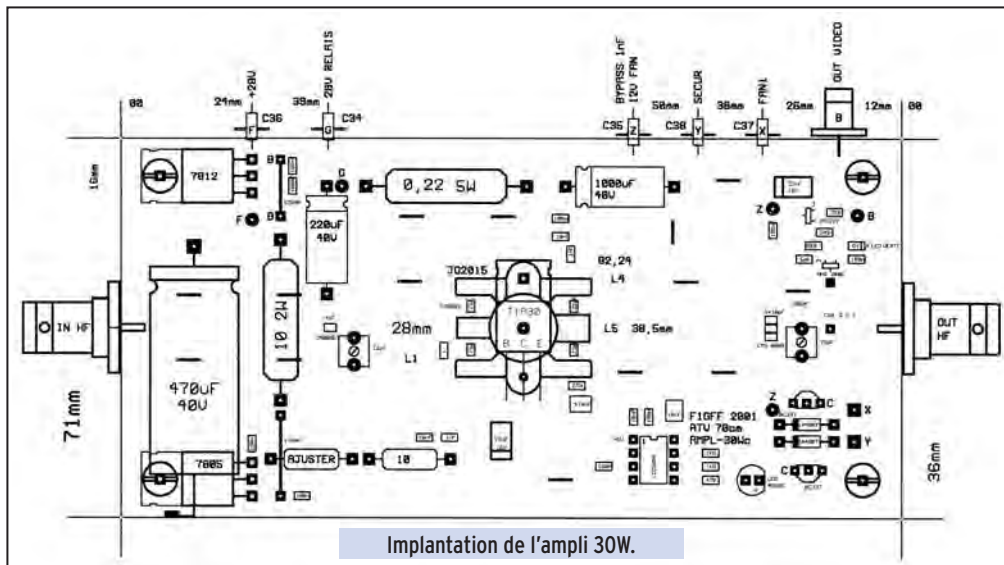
00
24mm
+28V
F
C36
39mm
28V RELAIS
G
C34
BYPASS 1nF
12V FAN
C35
Z
58mm
SECUR
C38
Y
38mm
FAN1
C37
X
26mm
OUT VIDEO
B
12mm
00

10mm
7812
B
F
D
220uF
40V
0,22 5W
1000uF
40V
Z
B

IN HF
470uF
40V
10 2W
JO2015
02,24
L4
TP1930
B C E
L5 30,5mm
28mm
L1
OUT HF

71mm
7805
AJUSTER
10
F1GFF 2001
ATV 70cm
AMPL-30Wc
Z
C
X
Y
C
36mm

Implantation de l'ampli 30W.